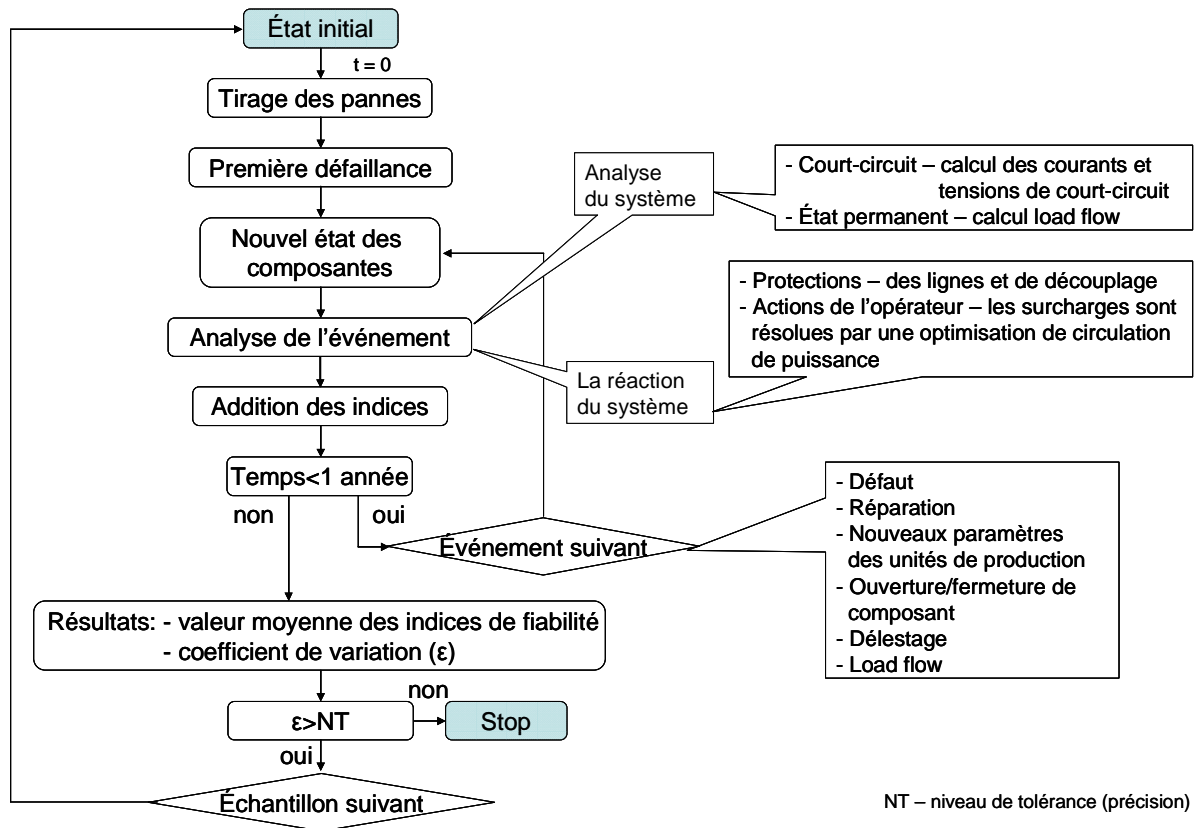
État initial

t = 0

Tirage des pannes

Première défaillance

Nouvel état des composantes

Analyse de l'événement

Addition des indices

Temps<1 année

non

oui

Événement suivant

Analyse du système

- Court-circuit – calcul des courants et tensions de court-circuit
- État permanent – calcul load flow

- Protections – des lignes et de découplage
- Actions de l'opérateur – les surcharges sont résolues par une optimisation de circulation de puissance

La réaction du système

- Défaut
- Réparation
- Nouveaux paramètres des unités de production
- Ouverture/fermeture de composant
- Délestage
- Load flow

Résultats: - valeur moyenne des indices de fiabilité
- coefficient de variation (ε)

non

ε>NT

Stop

oui

Échantillon suivant

NT – niveau de tolérance (précision)